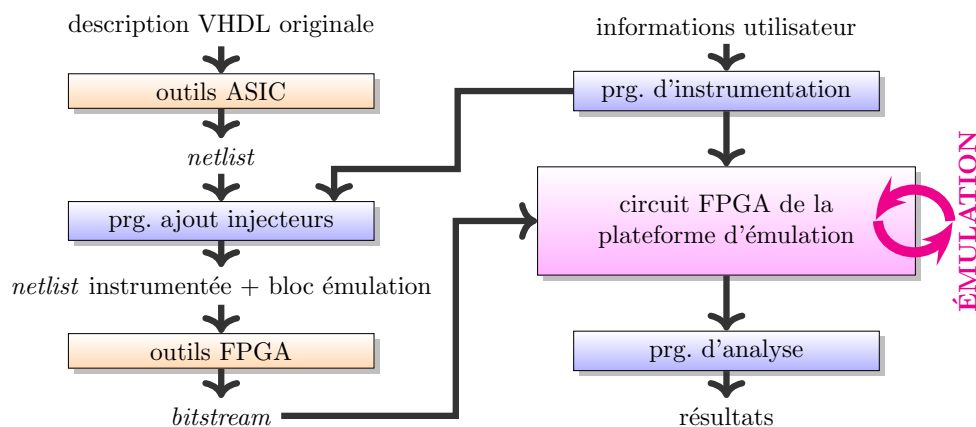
description VHDL originale

outils ASIC

netlist

prg. ajout injecteurs

netlist instrumentée + bloc émulation

outils FPGA

bitstream

informations utilisateur

prg. d'instrumentation

circuit FPGA de la plateforme d'émulation

ÉMULATION

prg. d'analyse

résultats